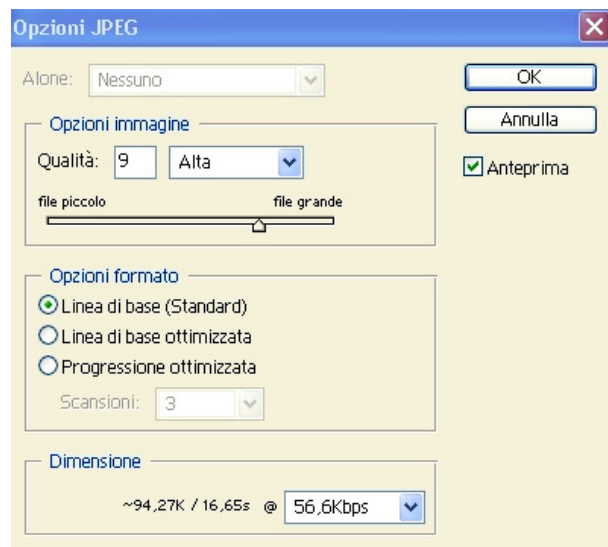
Opzioni JPEG

Alone: Nessuno

Opzioni immagine

Qualità: 9 Alta

file piccolo file grande

Opzioni formato

Linea di base (Standard)

Linea di base ottimizzata

Progressione ottimizzata

Scansioni: 3

Dimensione

~94,27K / 16,65s @ 56,6Kbps

OK

Annulla

Anteprima